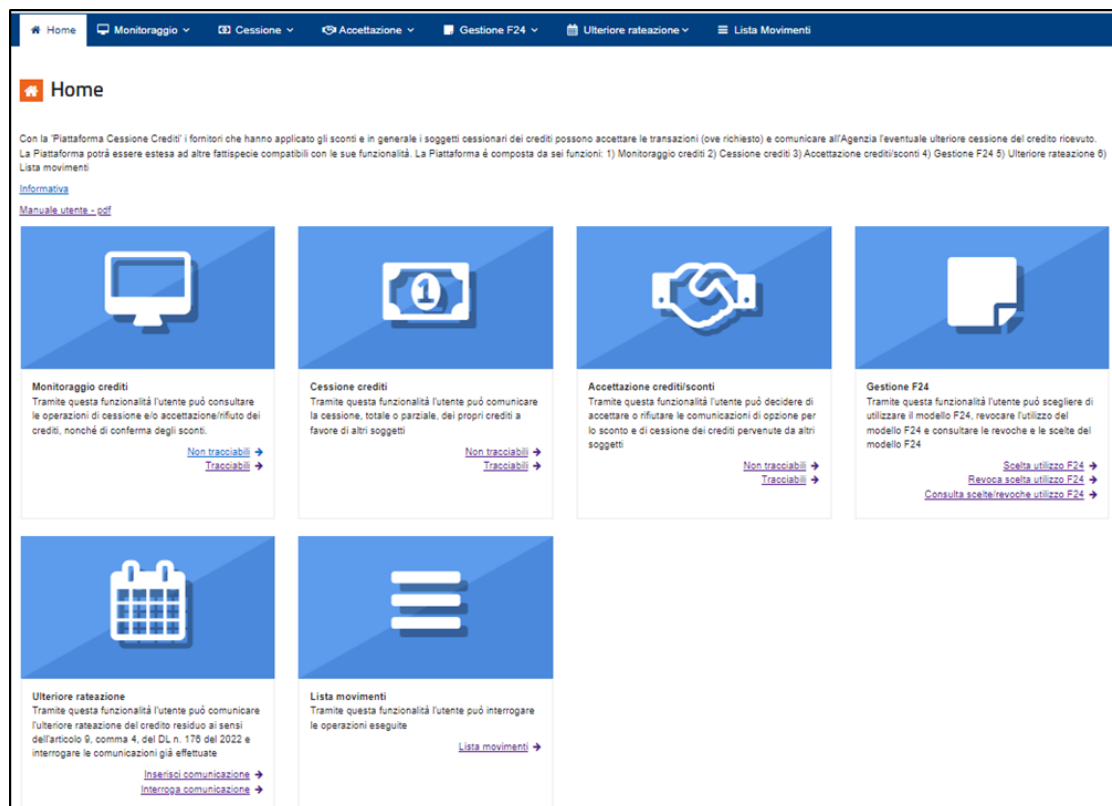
Home   Monitoraggio ⌄   Cessione ⌄   Accettazione ⌄   Gestione F24 ⌄   Ulteriore rateazione ⌄   Lista Movimenti

Home

Con la 'Piattaforma Cessione Crediti' i fornitori che hanno applicato gli sconti e in generale i soggetti cessionari dei crediti possono accettare le transazioni (ove richiesto) e comunicare all'Agenzia l'eventuale ulteriore cessione del credito ricevuto. La Piattaforma potrà essere estesa ad altre fattispecie compatibili con le sue funzionalità. La Piattaforma è composta da sei funzioni: 1) Monitoraggio crediti 2) Cessione crediti 3) Accettazione crediti/sconti 4) Gestione F24 5) Ulteriore rateazione 6) Lista movimenti

Informativa

Manuale utente - pdf

Monitoraggio crediti
Tramite questa funzionalità l'utente può consultare le operazioni di cessione e/o accettazione/rifiuto dei crediti, nonché di conferma degli sconti.
Non tracciabili →
Tracciabili →

Cessione crediti
Tramite questa funzionalità l'utente può comunicare la cessione, totale o parziale, dei propri crediti a favore di altri soggetti
Non tracciabili →
Tracciabili →

Accettazione crediti/sconti
Tramite questa funzionalità l'utente può decidere di accettare o rifiutare le comunicazioni di opzione per lo sconto e di cessione dei crediti pervenute da altri soggetti
Non tracciabili →
Tracciabili →

Gestione F24
Tramite questa funzionalità l'utente può scegliere di utilizzare il modello F24, revocare l'utilizzo del modello F24 e consultare le revoche e le scelte del modello F24
Scelta utilizzo F24 →
Revoca scelta utilizzo F24 →
Consulta scelte/revoche utilizzo F24 →

Ulteriore rateazione
Tramite questa funzionalità l'utente può comunicare l'ulteriore rateazione del credito residuo ai sensi dell'articolo 9, comma 4, del DL n. 176 del 2022 e interrogare le comunicazioni già effettuate
Inserisci comunicazione →
Interroga comunicazione →

Lista movimenti
Tramite questa funzionalità l'utente può interrogare le operazioni eseguite
Lista movimenti →